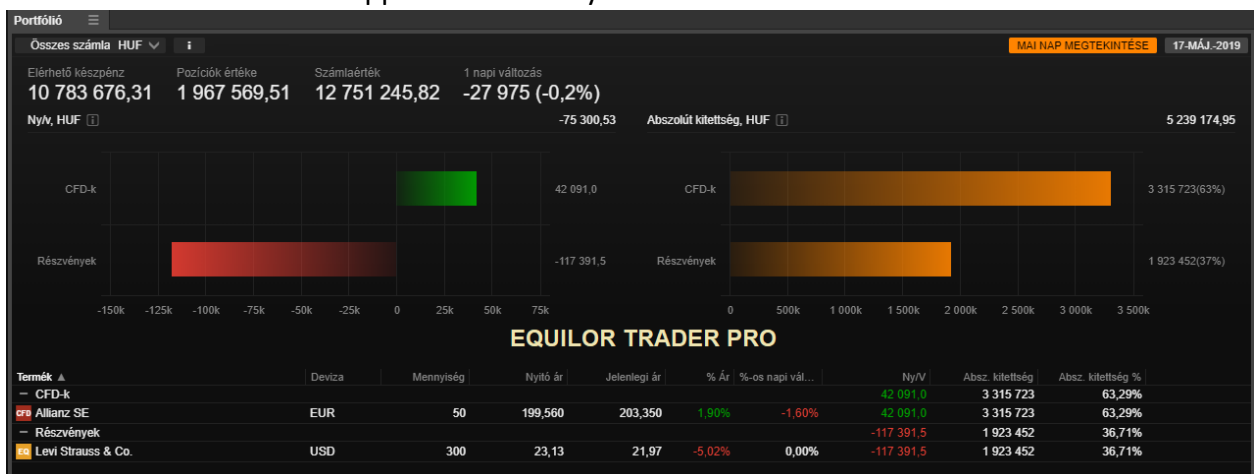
Portfólió ☰

Összes számla HUF ∨ i

MAI NAP MEGTEKINTÉSE 17-MÁJ.-2019

Elérhető készpénz
10 783 676,31

Pozíciók értéke
1 967 569,51

Számlaérték
12 751 245,82

1 napi változás
-27 975 (-0,2%)

Ny/v, HUF i -75 300,53

Abszolút kitettség, HUF i 5 239 174,95

CFD-k 42 091,0

Részvények -117 391,5

-150k -125k -100k -75k -50k -25k 0 25k 50k 75k

CFD-k 3 315 723(63%)

Részvények 1 923 452(37%)

0 500k 1 000k 1 500k 2 000k 2 500k 3 000k 3 500k

EQUILOR TRADER PRO

| Termék ▲ | Deviza | Mennyiség | Nyitó ár | Jelenlegi ár | % Ár | %-os napi vál... | Ny/V | Absz. kitettség | Absz. kitettség % |
|---|---|---|---|---|---|---|---|---|---|
| − CFD-k | | | | | | | 42 091,0 | 3 315 723 | 63,29% |
| CFD Allianz SE | EUR | 50 | 199,560 | 203,350 | 1,90% | -1,60% | 42 091,0 | 3 315 723 | 63,29% |
| − Részvények | | | | | | | -117 391,5 | 1 923 452 | 36,71% |
| EQ Levi Strauss & Co. | USD | 300 | 23,13 | 21,97 | -5,02% | 0,00% | -117 391,5 | 1 923 452 | 36,71% |